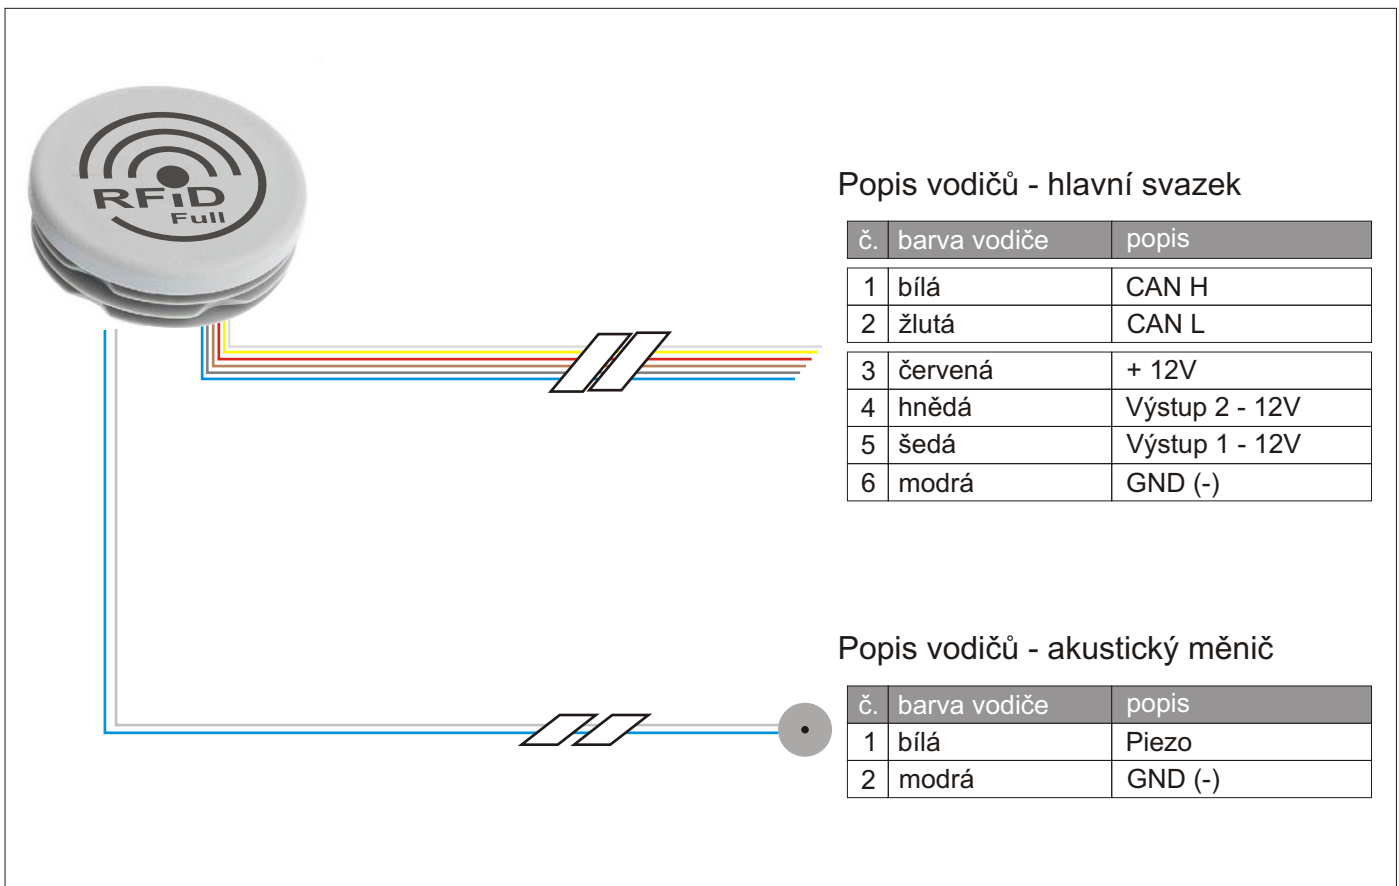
RFID Full

Popis vodičů - hlavní svazek

| č. | barva vodiče | popis |
|---|---|---|
| 1 | bílá | CAN H |
| 2 | žlutá | CAN L |
| 3 | červená | + 12V |
| 4 | hnědá | Výstup 2 - 12V |
| 5 | šedá | Výstup 1 - 12V |
| 6 | modrá | GND (-) |

Popis vodičů - akustický měnič

| č. | barva vodiče | popis |
|---|---|---|
| 1 | bílá | Piezo |
| 2 | modrá | GND (-) |